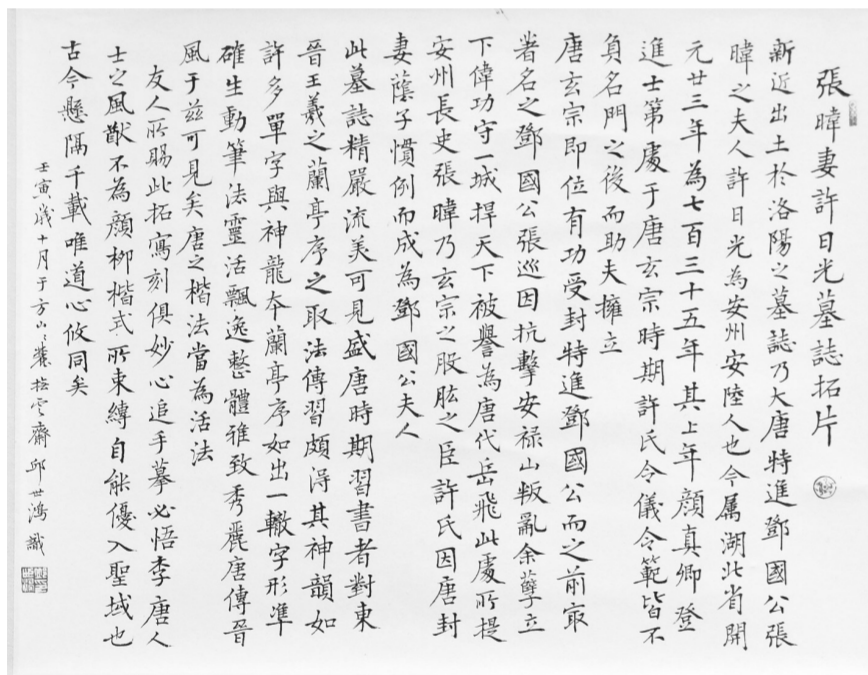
張暐妻許日光墓誌拓片

新近出土於洛陽之墓誌乃大唐特進鄧國公張暐之夫人許日光為安州安陸人也今屬湖北省開元廿三年為七百三十五年其上年顏真卿登進士第處于唐玄宗時期許氏令儀令範皆不負名門之後而助夫擁立唐玄宗即位有功受封特進鄧國公而之前家著名之鄧國公張巡因抗擊安祿山叛亂余孽立下偉功守一城捍天下被譽為唐代岳飛此處所提安州長史張暐乃玄宗之股肱之臣許氏因唐封妻蔭子慣例而成為鄧國公夫人

此墓誌精嚴流美可見盛唐時期習書者對東晉王羲之蘭亭序之取法傳習頗得其神韻如許多單字與神龍本蘭亭序如出一轍字形準確生動筆法靈活飄逸整體雅致秀麗唐傳晉風于茲可見矣唐之楷法當為活法

友人所賜此拓寫刻俱妙心追手摹必悟李唐人士之風歟不為顏柳楷式所束縛自能優入聖域也古今懸隔千載唯道心攸同矣

壬寅歲十月于方山葉拉雲齋邱世鴻識